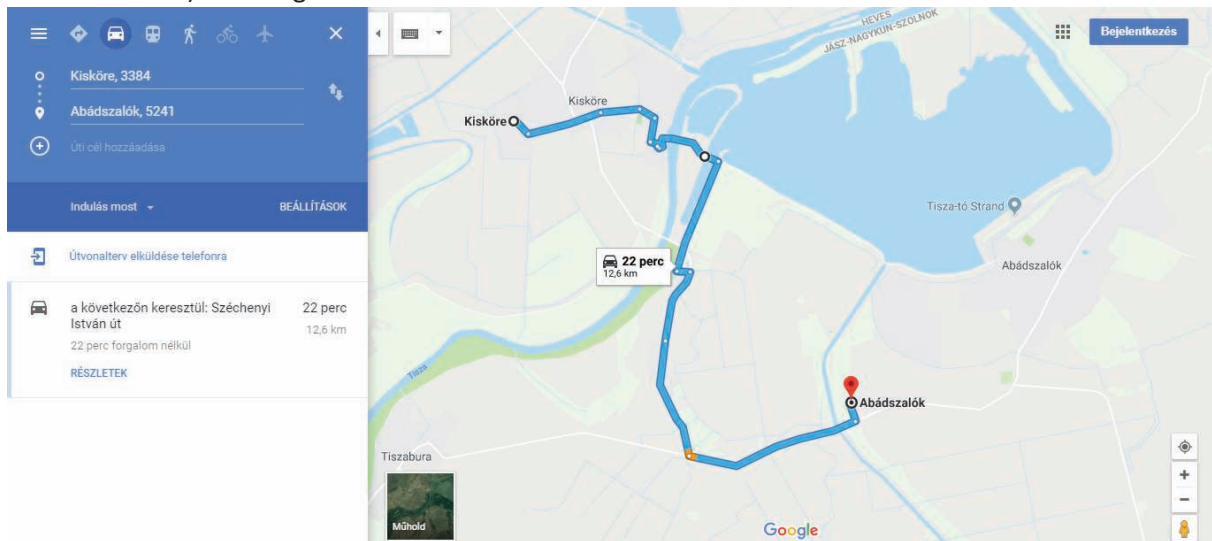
Kisköre, 3384

Abádszalók, 5241

Úti cél hozzáadása

Indulás most

BEÁLLÍTÁSOK

Útvonalterv elküldése telefonra

a következőn keresztül: Széchenyi István út

22 perc

12,6 km

22 perc forgalom nélkül

RÉSZLETEK

HEVES

JÁSZ-NAGYKUN-SZOLNOK

Bejelentkezés

Kisköre

Kisköre

Tisza-tó Strand

22 perc
12,6 km

Abádszalók

Tisza

Abádszalók

Tiszabura

Műhold

Google